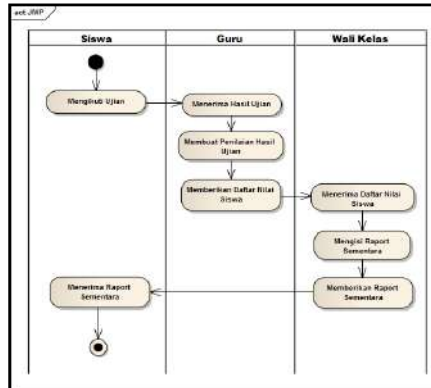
act JMP

| Siswa | Guru | Wali Kelas |
|---|---|---|

Mengikuti Ujian

Menerima Hasil Ujian

Membuat Penilaian Hasil Ujian

Memberikan Daftar Nilai Siswa

Menerima Daftar Nilai Siswa

Mengisi Raport Sementara

Memberikan Raport Sementara

Menerima Raport Sementara